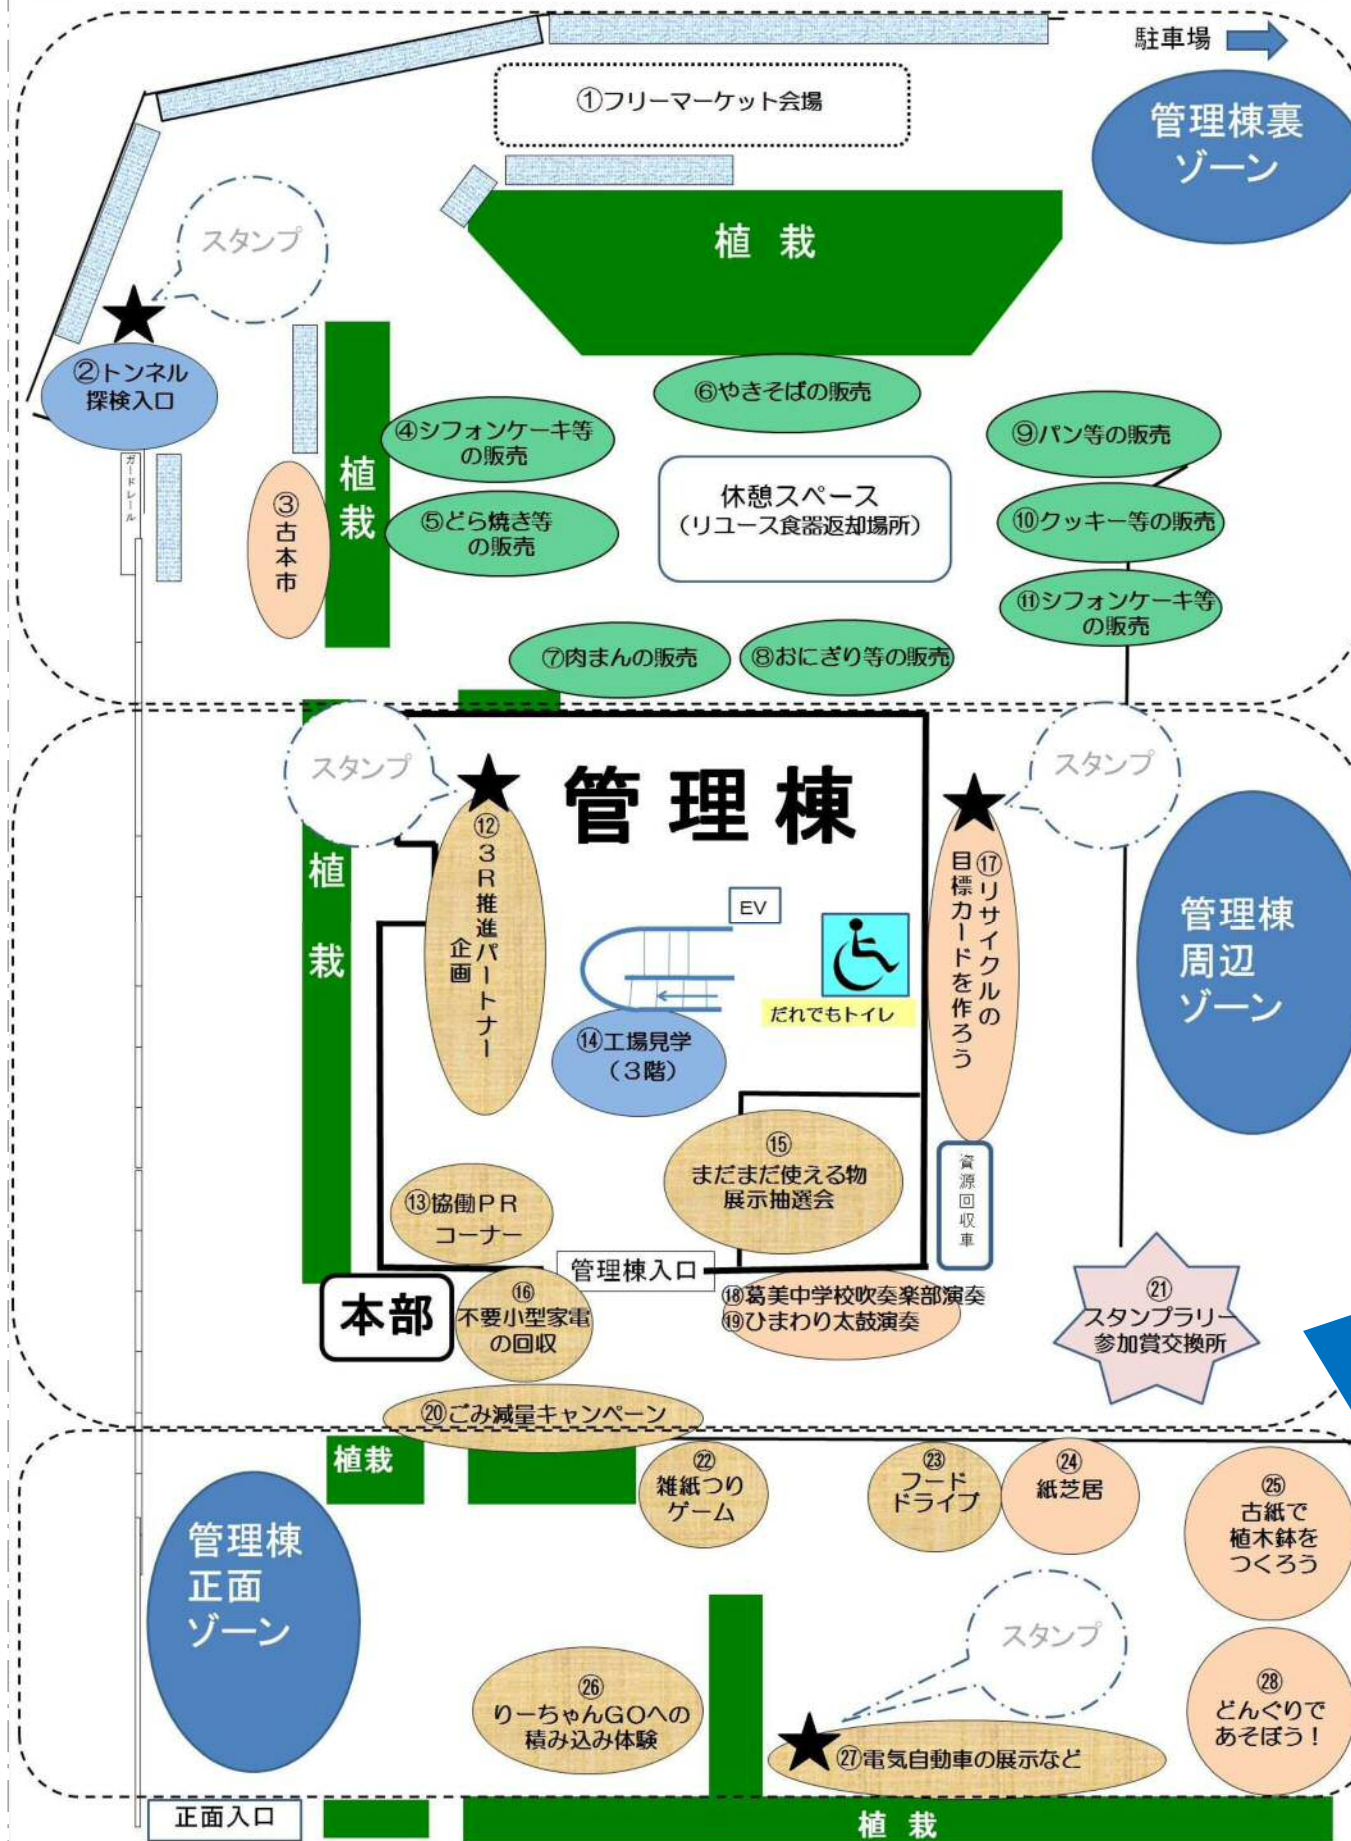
駐車場

①フリーマーケット会場

管理棟裏ゾーン

植 栽

スタンプ

②トンネル探検入口

ガードレール

③古本市

植栽

④シフォンケーキ等の販売

⑤どら焼き等の販売

⑥やきそばの販売

休憩スペース（リユース食器返却場所）

⑨パン等の販売

⑩クッキー等の販売

⑪シフォンケーキ等の販売

⑦肉まんの販売

⑧おにぎり等の販売

スタンプ

管理棟

スタンプ

植栽

⑫３Ｒ推進パートナー企画

EV

⑰リサイクルの目標カードを作ろう

管理棟周辺ゾーン

だれでもトイレ

⑭工場見学（３階）

⑮まだまだ使える物展示抽選会

資源回収車

⑬協働ＰＲコーナー

管理棟入口

本部

⑯不要小型家電の回収

⑱葛美中学校吹奏楽部演奏
⑲ひまわり太鼓演奏

㉑スタンプラリー参加賞交換所

⑳ごみ減量キャンペーン

植栽

㉒雑紙つりゲーム

㉓フードドライブ

㉔紙芝居

㉕古紙で植木鉢をつくろう

管理棟正面ゾーン

スタンプ

㉖りーちゃんGOへの積み込み体験

㉘どんぐりであそぼう！

㉗電気自動車の展示など

正面入口

植 栽